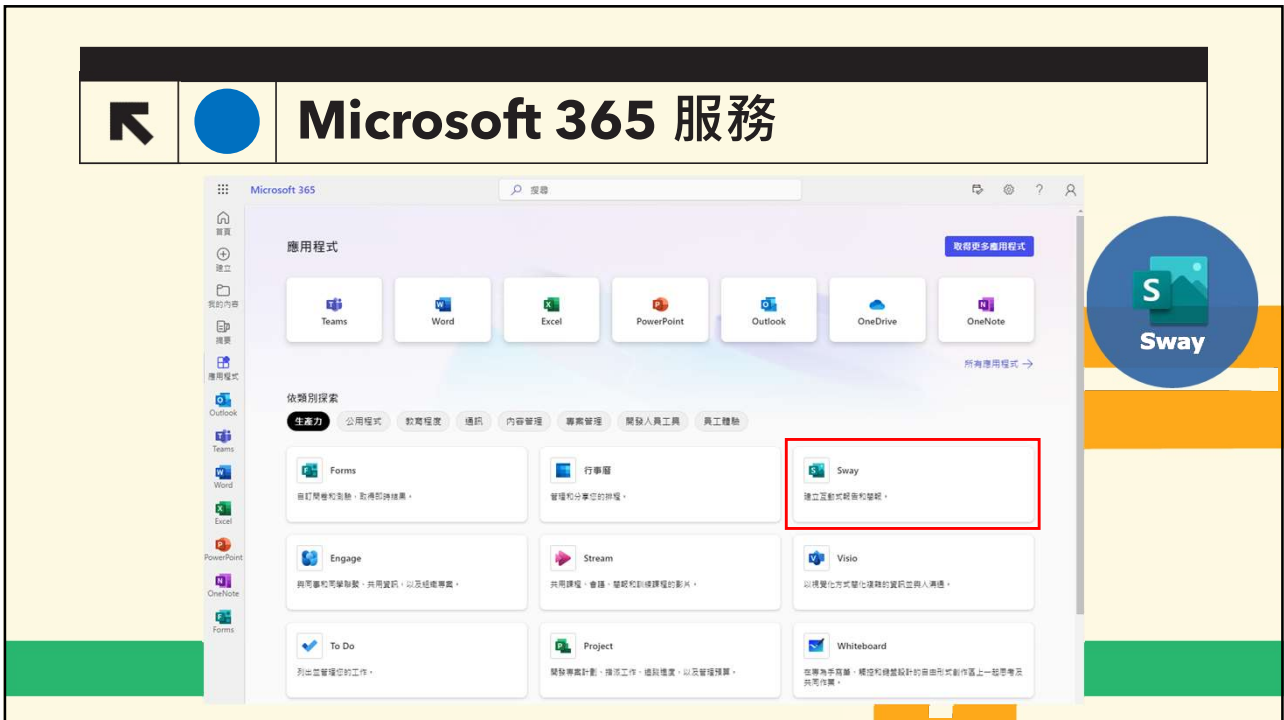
Microsoft 365 服務

Microsoft 365

搜尋

首頁
建立
我的內容
摘要
應用程式
Outlook
Teams
Word
Excel
PowerPoint
OneNote
Forms

應用程式

取得更多應用程式

Teams
Word
Excel
PowerPoint
Outlook
OneDrive
OneNote

所有應用程式 →

依類別探索

生產力
公用程式
教育程度
通訊
內容管理
專案管理
開發人員工具
員工體驗

Forms
自訂問卷和測驗，取得即時結果。

行事曆
管理和分享您的排程。

Sway
建立互動式報告和簡報。

Engage
與同事和同學聯繫，共用資訊，以及組織專案。

Stream
共用課程、會議、簡報和訓練課程的影片。

Visio
以視覺化方式簡化複雜的資訊並與人溝通。

To Do
列出並管理您的工作。

Project
開發專案計劃、指派工作、追蹤進度，以及管理預算。

Whiteboard
在專為手寫筆、觸控和鍵盤設計的自由形式創作區上一起思考及共同作業。

Sway